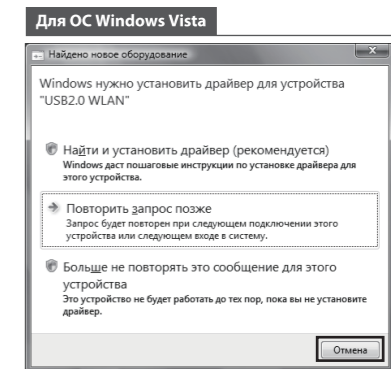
Для ОС Windows Vista

Найдено новое оборудование

Windows нужно установить драйвер для устройства "USB2.0 WLAN"

Найти и установить драйвер (рекомендуется)
Windows даст пошаговые инструкции по установке драйвера для этого устройства.

Повторить запрос позже
Запрос будет повторен при следующем подключении этого устройства или следующем входе в систему.

Больше не повторять это сообщение для этого устройства
Это устройство не будет работать до тех пор, пока вы не установите драйвер.

Отмена